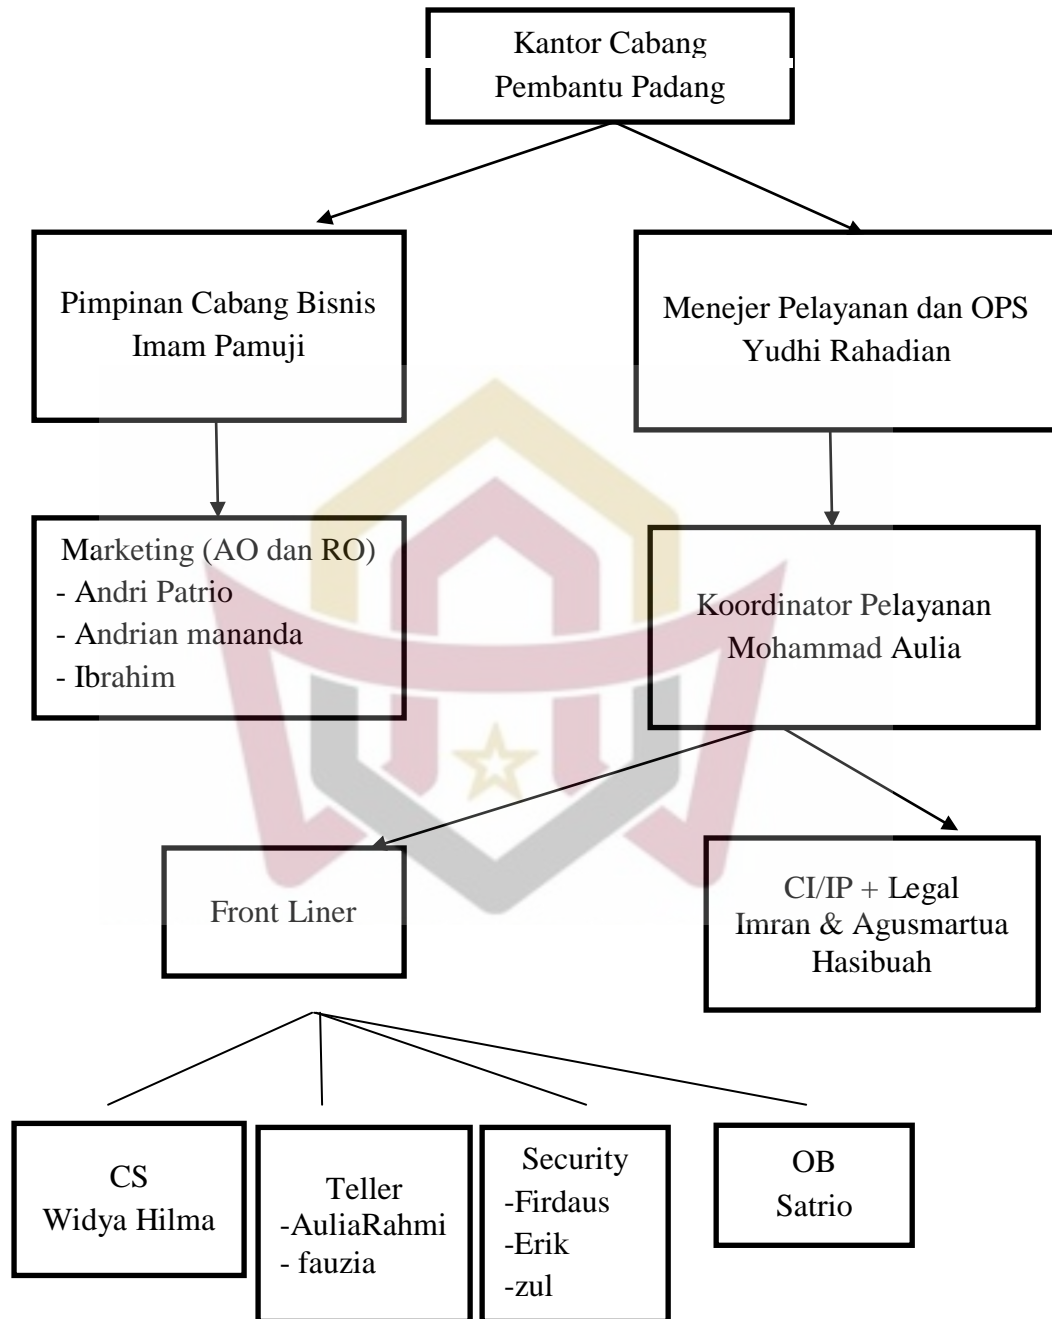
Kantor Cabang Pembantu Padang

Pimpinan Cabang Bisnis
Imam Pamuji

Menejer Pelayanan dan OPS
Yudhi Rahadian

Marketing (AO dan RO)
- Andri Patrio
- Andrian mananda
- Ibrahim

Koordinator Pelayanan
Mohammad Aulia

Front Liner

CI/IP + Legal
Imran & Agusmartua Hasibuah

CS
Widya Hilma

Teller
-AuliaRahmi
- fauzia

Security
-Firdaus
-Erik
-zul

OB
Satrio